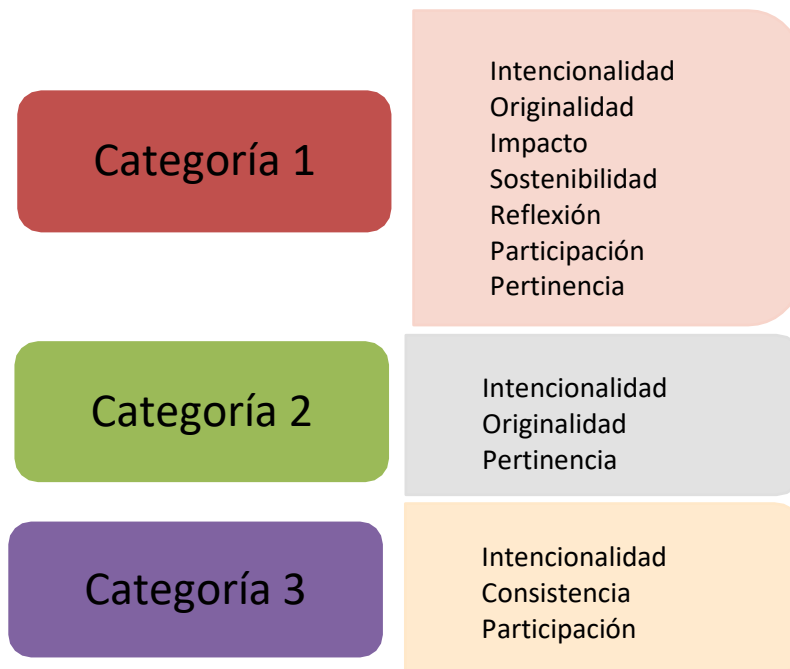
Categoría 1

Intencionalidad
Originalidad
Impacto
Sostenibilidad
Reflexión
Participación
Pertinencia

Categoría 2

Intencionalidad
Originalidad
Pertinencia

Categoría 3

Intencionalidad
Consistencia
Participación